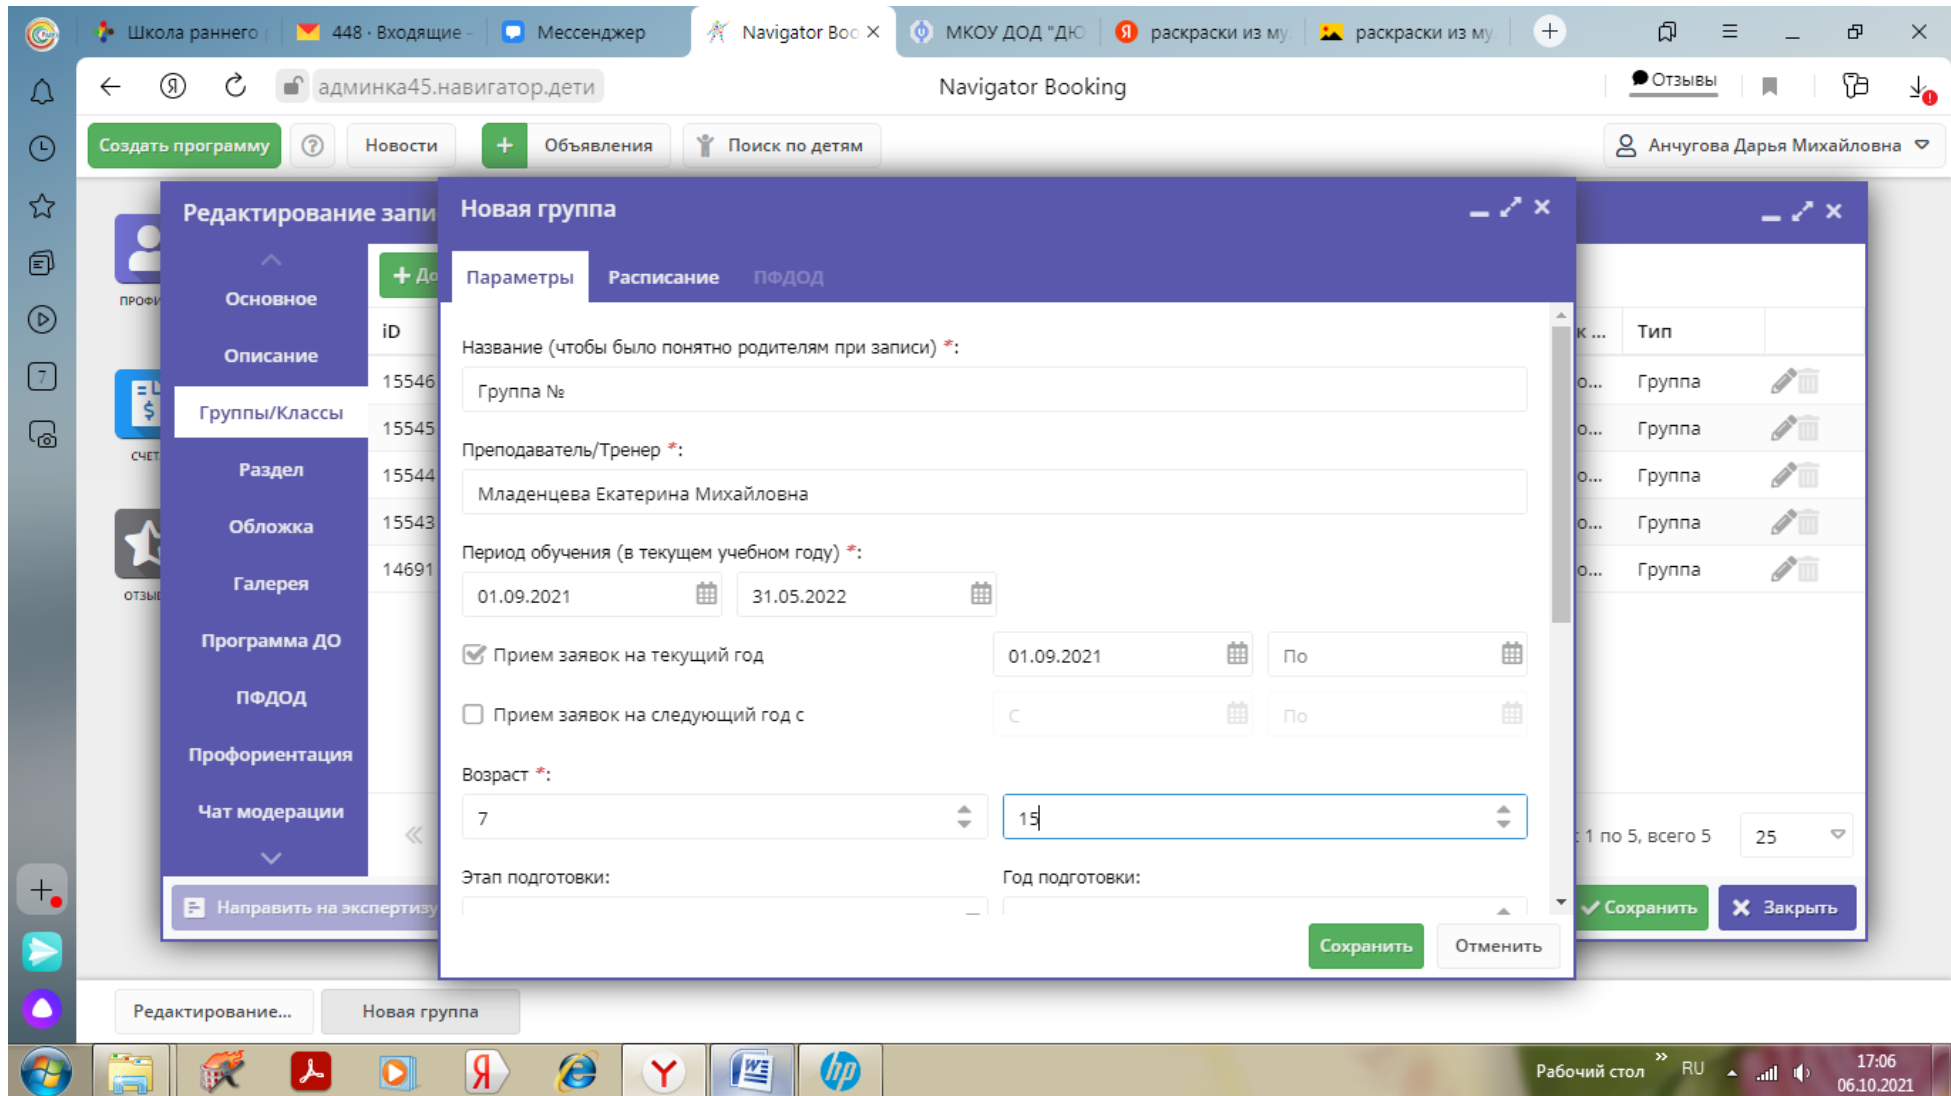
Школа раннего | 448 · Входящие | Мессенджер | Navigator Boo | МКОУ ДОД "ДЮ | раскраски из му | раскраски из му

админка45.навигатор.дети | Navigator Booking | Отзывы

Создать программу | Новости | Объявления | Поиск по детям | Анчугова Дарья Михайловна

Редактирование запи

профи
счет
отзы

Основное
Описание
Группы/Классы
Раздел
Обложка
Галерея
Программа ДО
ПФДОД
Профориентация
Чат модерации

Направить на экспертизу

+ До

| iD |
|---|
| 15546 |
| 15545 |
| 15544 |
| 15543 |
| 14691 |

| к ... | Тип |
|---|---|
| о... | Группа |
| о... | Группа |
| о... | Группа |
| о... | Группа |
| о... | Группа |

1 по 5, всего 5 | 25

Сохранить | Закрыть

Новая группа

Параметры | Расписание | ПФДОД

Название (чтобы было понятно родителям при записи) *:
Группа №

Преподаватель/Тренер *:
Младенцева Екатерина Михайловна

Период обучения (в текущем учебном году) *:
01.09.2021 | 31.05.2022

Прием заявок на текущий год | 01.09.2021 | По

Прием заявок на следующий год с | С | По

Возраст *:
7 | 15

Этап подготовки: | Год подготовки:

Сохранить | Отменить

Редактирование... | Новая группа

Рабочий стол | RU | 17:06 | 06.10.2021